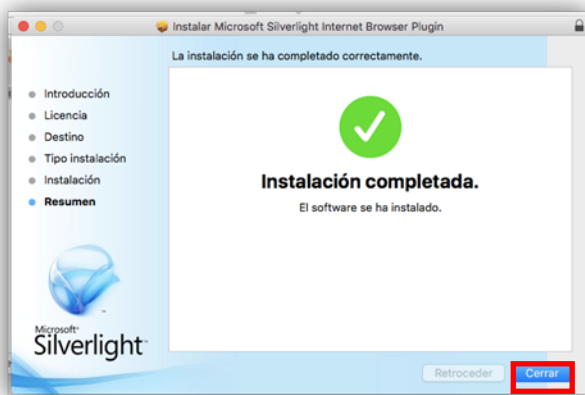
Instalar Microsoft Silverlight Internet Browser Plugin

La instalación se ha completado correctamente.

Introducción
Licencia
Destino
Tipo instalación
Instalación
Resumen

Instalación completada.

El software se ha instalado.

Microsoft® Silverlight™

Retroceder

Cerrar